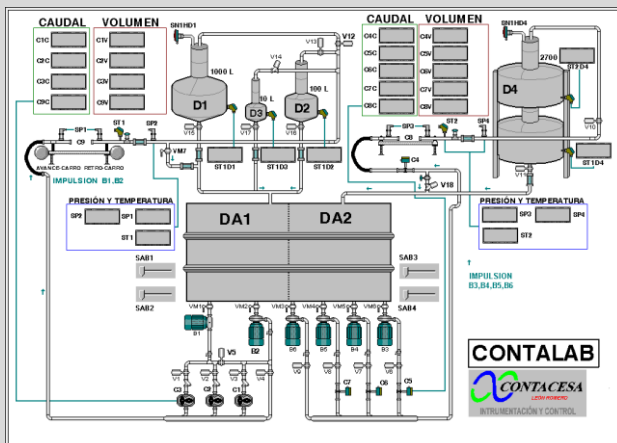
CAUDAL VOLUMEN
C1C C1V
C2C C2V
C3C C3V
C9C C9V
SN1HD1
1000 L
D1
V14
V13
V12
10 L
100 L
D2
D3
V15
V17
V16
ST1D1
ST1D3
ST1D2
SP1
ST1
SP2
C9
VM7
AVANCE-CARRO RETRO-CARRO
IMPULSION B1,B2
PRESIÓN Y TEMPERATURA
SP2
SP1
ST1
CAUDAL VOLUMEN
C4C C4V
C5C C5V
C6C C6V
C7C C7V
C8C C8V
SN1HD4
2700
ST2D4
D4
V10
V11
SP3
ST2
SP4
C4
C8
V18
ST1D4
PRESIÓN Y TEMPERATURA
SP3
SP2
SP4
ST2
DA1
DA2
SAB1
SAB2
SAB3
SAB4
IMPULSION B3,B4,B5,B6
VM1
VM2
VM3
VM4
VM5
VM6
B1
B2
B6
B5
B4
B3
V5
V1
V2
V3
V4
V6
V7
V8
V9
C2
C3
C1
C7
C6
C5
CONTALAB
CONTACESA
LEÓN ROMERO
INSTRUMENTACIÓN Y CONTROL